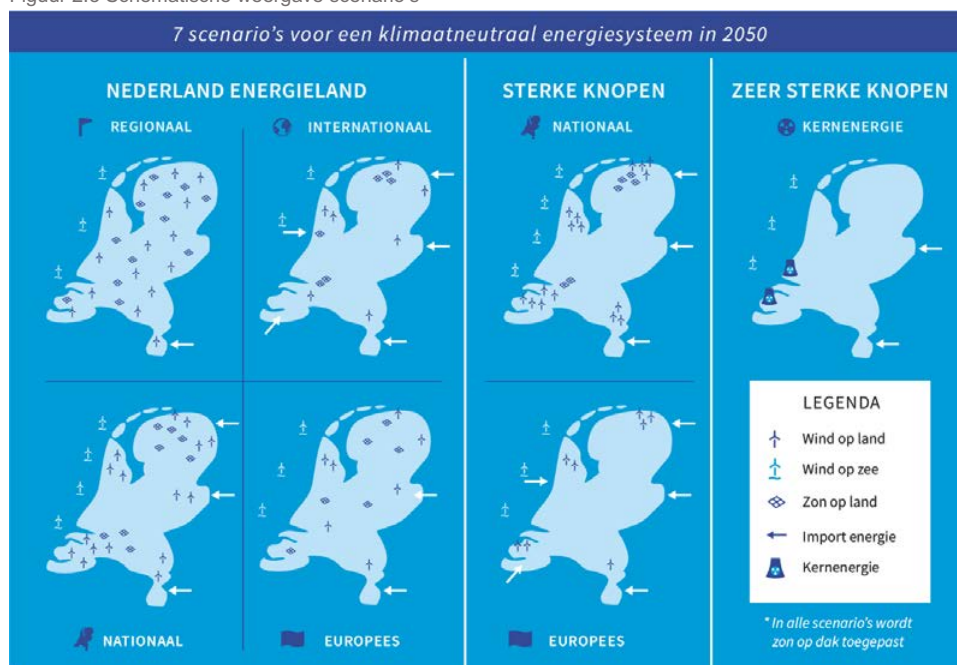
Figuur 2.5 Schematische weergave scenario's

7 scenario's voor een klimaatneutraal energiesysteem in 2050

NEDERLAND ENERGIELAND

REGIONAAL

INTERNATIONAAL

NATIONAAL

EUROPEES

STERKE KNOPEN

NATIONAAL

EUROPEES

ZEER STERKE KNOPEN

KERNENERGIE

LEGENDA

Wind op land

Wind op zee

Zon op land

Import energie

Kernenergie

* In alle scenario's wordt zon op dak toegepast